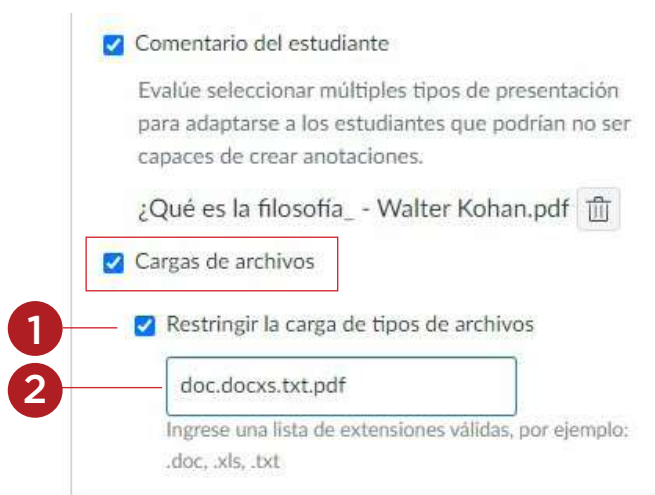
Comentario del estudiante

Evalúe seleccionar múltiples tipos de presentación para adaptarse a los estudiantes que podrían no ser capaces de crear anotaciones.

¿Qué es la filosofía_ - Walter Kohan.pdf

Cargas de archivos

1

Restringir la carga de tipos de archivos

2

doc.docxs.txt.pdf

Ingrese una lista de extensiones válidas, por ejemplo: .doc, .xls, .txt